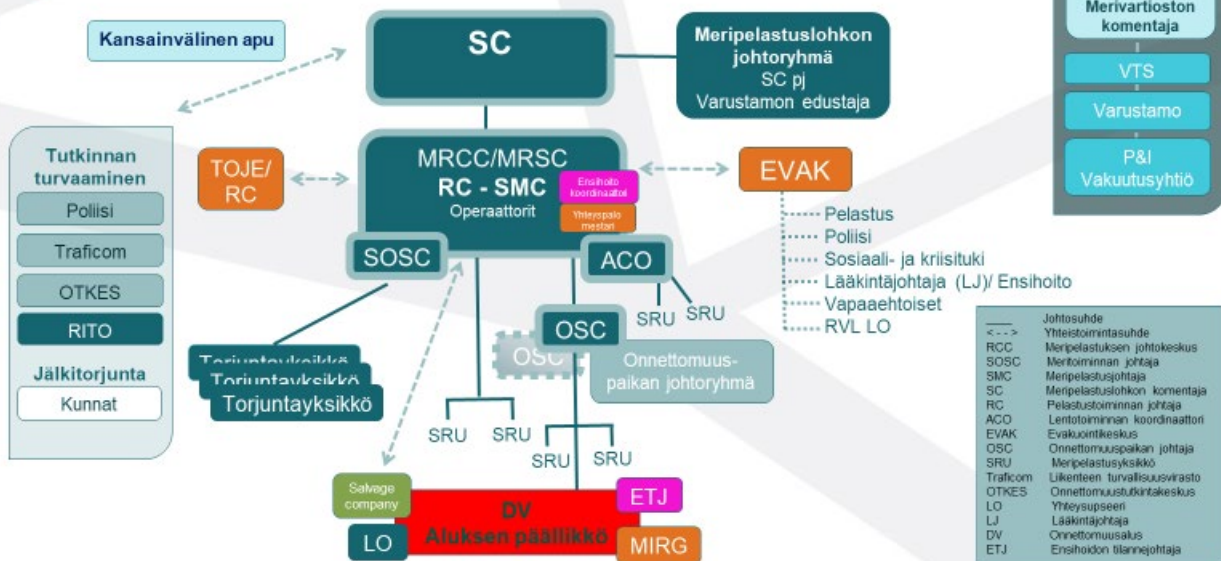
Kansainvälinen apu

SC

Meripelastuslohkon johtoryhmä
SC pj
Varustamon edustaja

Merivartioston komentaja
VTS
Varustamo
P&I Vakuutusyhtiö

Tutkinnan turvaaminen
Poliisi
Traficom
OTKES
RITO
Jälkitorjunta
Kunnat

TOJE/ RC

MRCC/MRSC
RC - SMC
Operaattorit
Ensihoito koordinaattori
Yhteyspalo mestari

EVAK
Pelastus
Poliisi
Sosiaali- ja kriisituki
Lääkintäjohtaja (LJ)/ Ensihoito
Vapaaehtoiset
RVL LO

SOSC
ACO
SRU
SRU

OSC
OSC
Onnettomuuspaikan johtoryhmä

Torjuntayksikkö
Torjuntayksikkö
Torjuntayksikkö

SRU
SRU
SRU
SRU

Salvage company
DV
Aluksen päällikkö
ETJ
LO
MIRG

| | |
|---|---|
| ——— | Johtosuhde |
| <---> | Yhteistoimintasuhde |
| RCC | Meripelastuksen johtokeskus |
| SOSC | Meritoiminnan johtaja |
| SMC | Meripelastusjohtaja |
| SC | Meripelastuslohkon komentaja |
| RC | Pelastustoiminnan johtaja |
| ACO | Lentotoiminnan koordinaattori |
| EVAK | Evakuointikeskus |
| OSC | Onnettomuuspaikan johtaja |
| SRU | Meripelastusyksikkö |
| Traficom | Liikenteen turvallisuusvirasto |
| OTKES | Onnettomuustutkintakeskus |
| LO | Yhteyshenkilö |
| LJ | Lääkintäjohtaja |
| DV | Onnettomuusalus |
| ETJ | Ensihoidon tilannejohtaja |